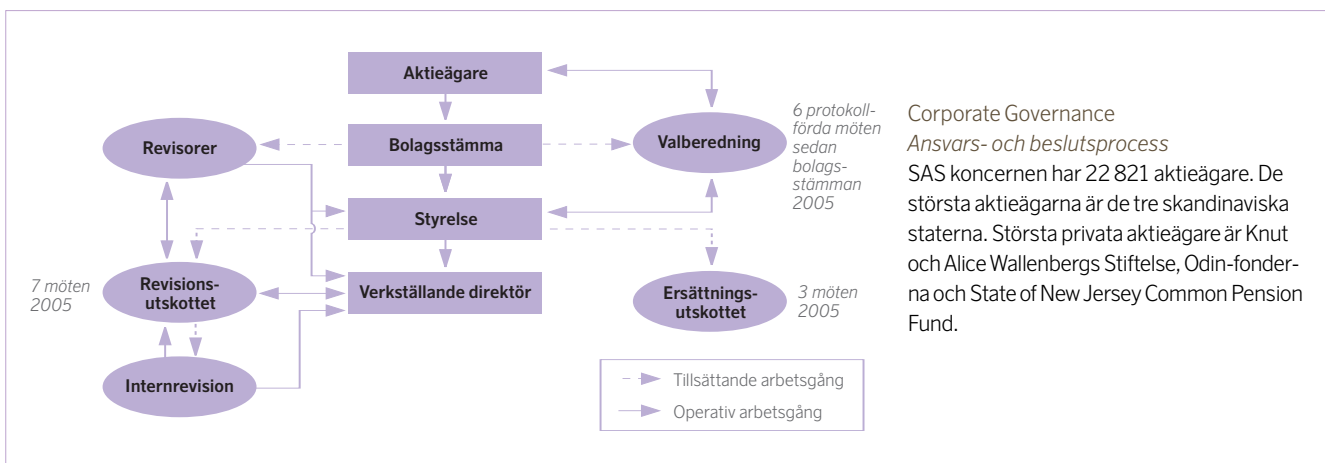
Aktieägare

Revisorer

Bolagsstämma

Valberedning

6 protokollförda möten sedan bolagsstämman 2005

Styrelse

7 möten 2005

Revisionsutskottet

Verkställande direktör

Ersättningsutskottet

3 möten 2005

Internrevision

Tillsättande arbetsgång

Operativ arbetsgång

Corporate Governance
*Ansvars- och beslutsprocess*
SAS koncernen har 22 821 aktieägare. De största aktieägarna är de tre skandinaviska staterna. Största privata aktieägare är Knut och Alice Wallenbergs Stiftelse, Odin-fonderna och State of New Jersey Common Pension Fund.